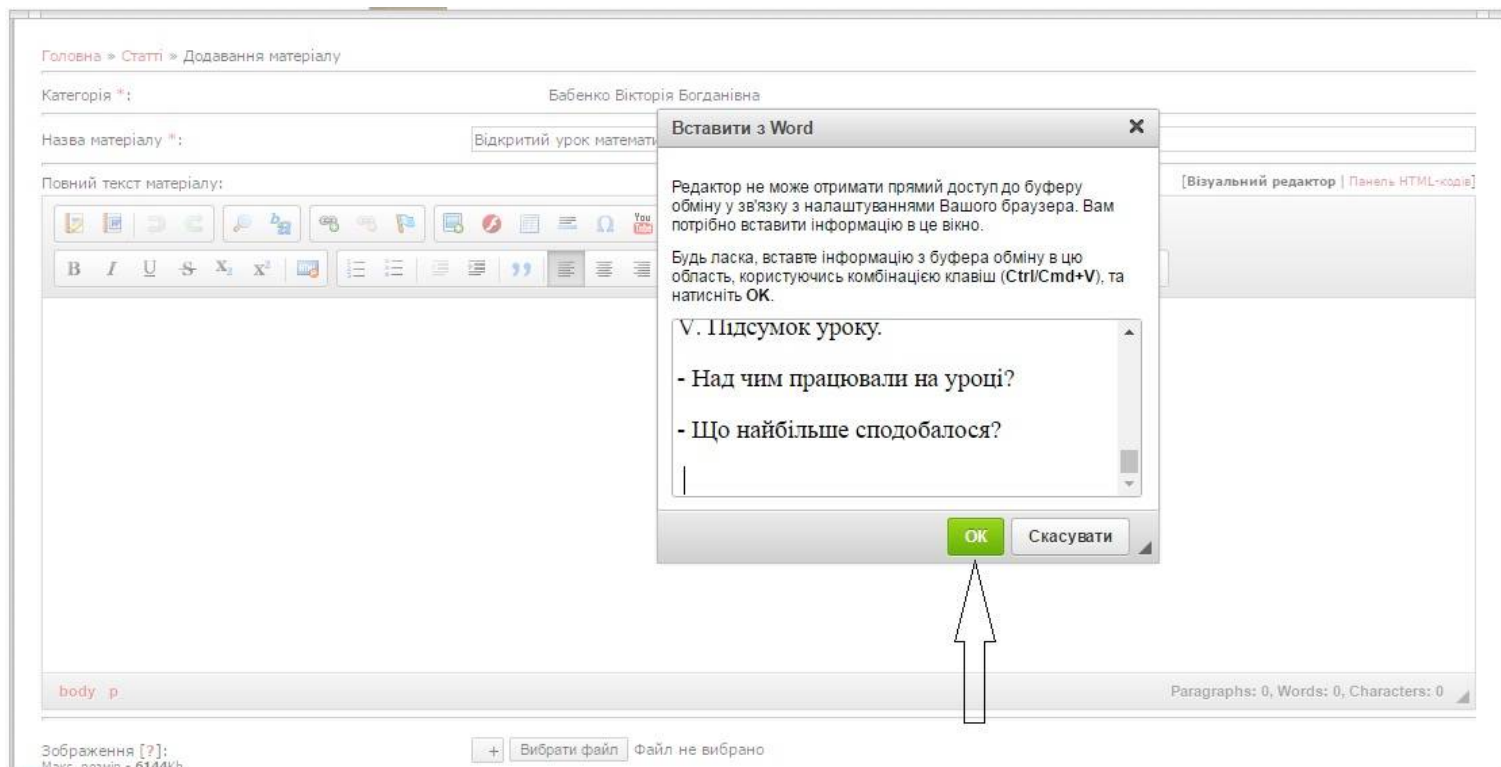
Головна » Статті » Додавання матеріалу

Категорія *:

Бабенко Вікторія Богданівна

Назва матеріалу *:

Відкритий урок математи

Повний текст матеріалу:

[Візуальний редактор | Панель HTML-кодів]

B I U S $X_2$ $X^2$

Вставити з Word

Редактор не може отримати прямий доступ до буферу обміну у зв'язку з налаштуваннями Вашого браузера. Вам потрібно вставити інформацію в це вікно.

Будь ласка, вставте інформацію з буфера обміну в цю область, користуючись комбінацією клавіш (Ctrl/Cmd+V), та натисніть OK.

V. Підсумок уроку.

- Над чим працювали на уроці?

- Що найбільше сподобалося?

OK Скасувати

body p

Paragraphs: 0, Words: 0, Characters: 0

Зображення [?]:

Макс. розмір - 6144Kb

+ Вибрати файл Файл не вибрано